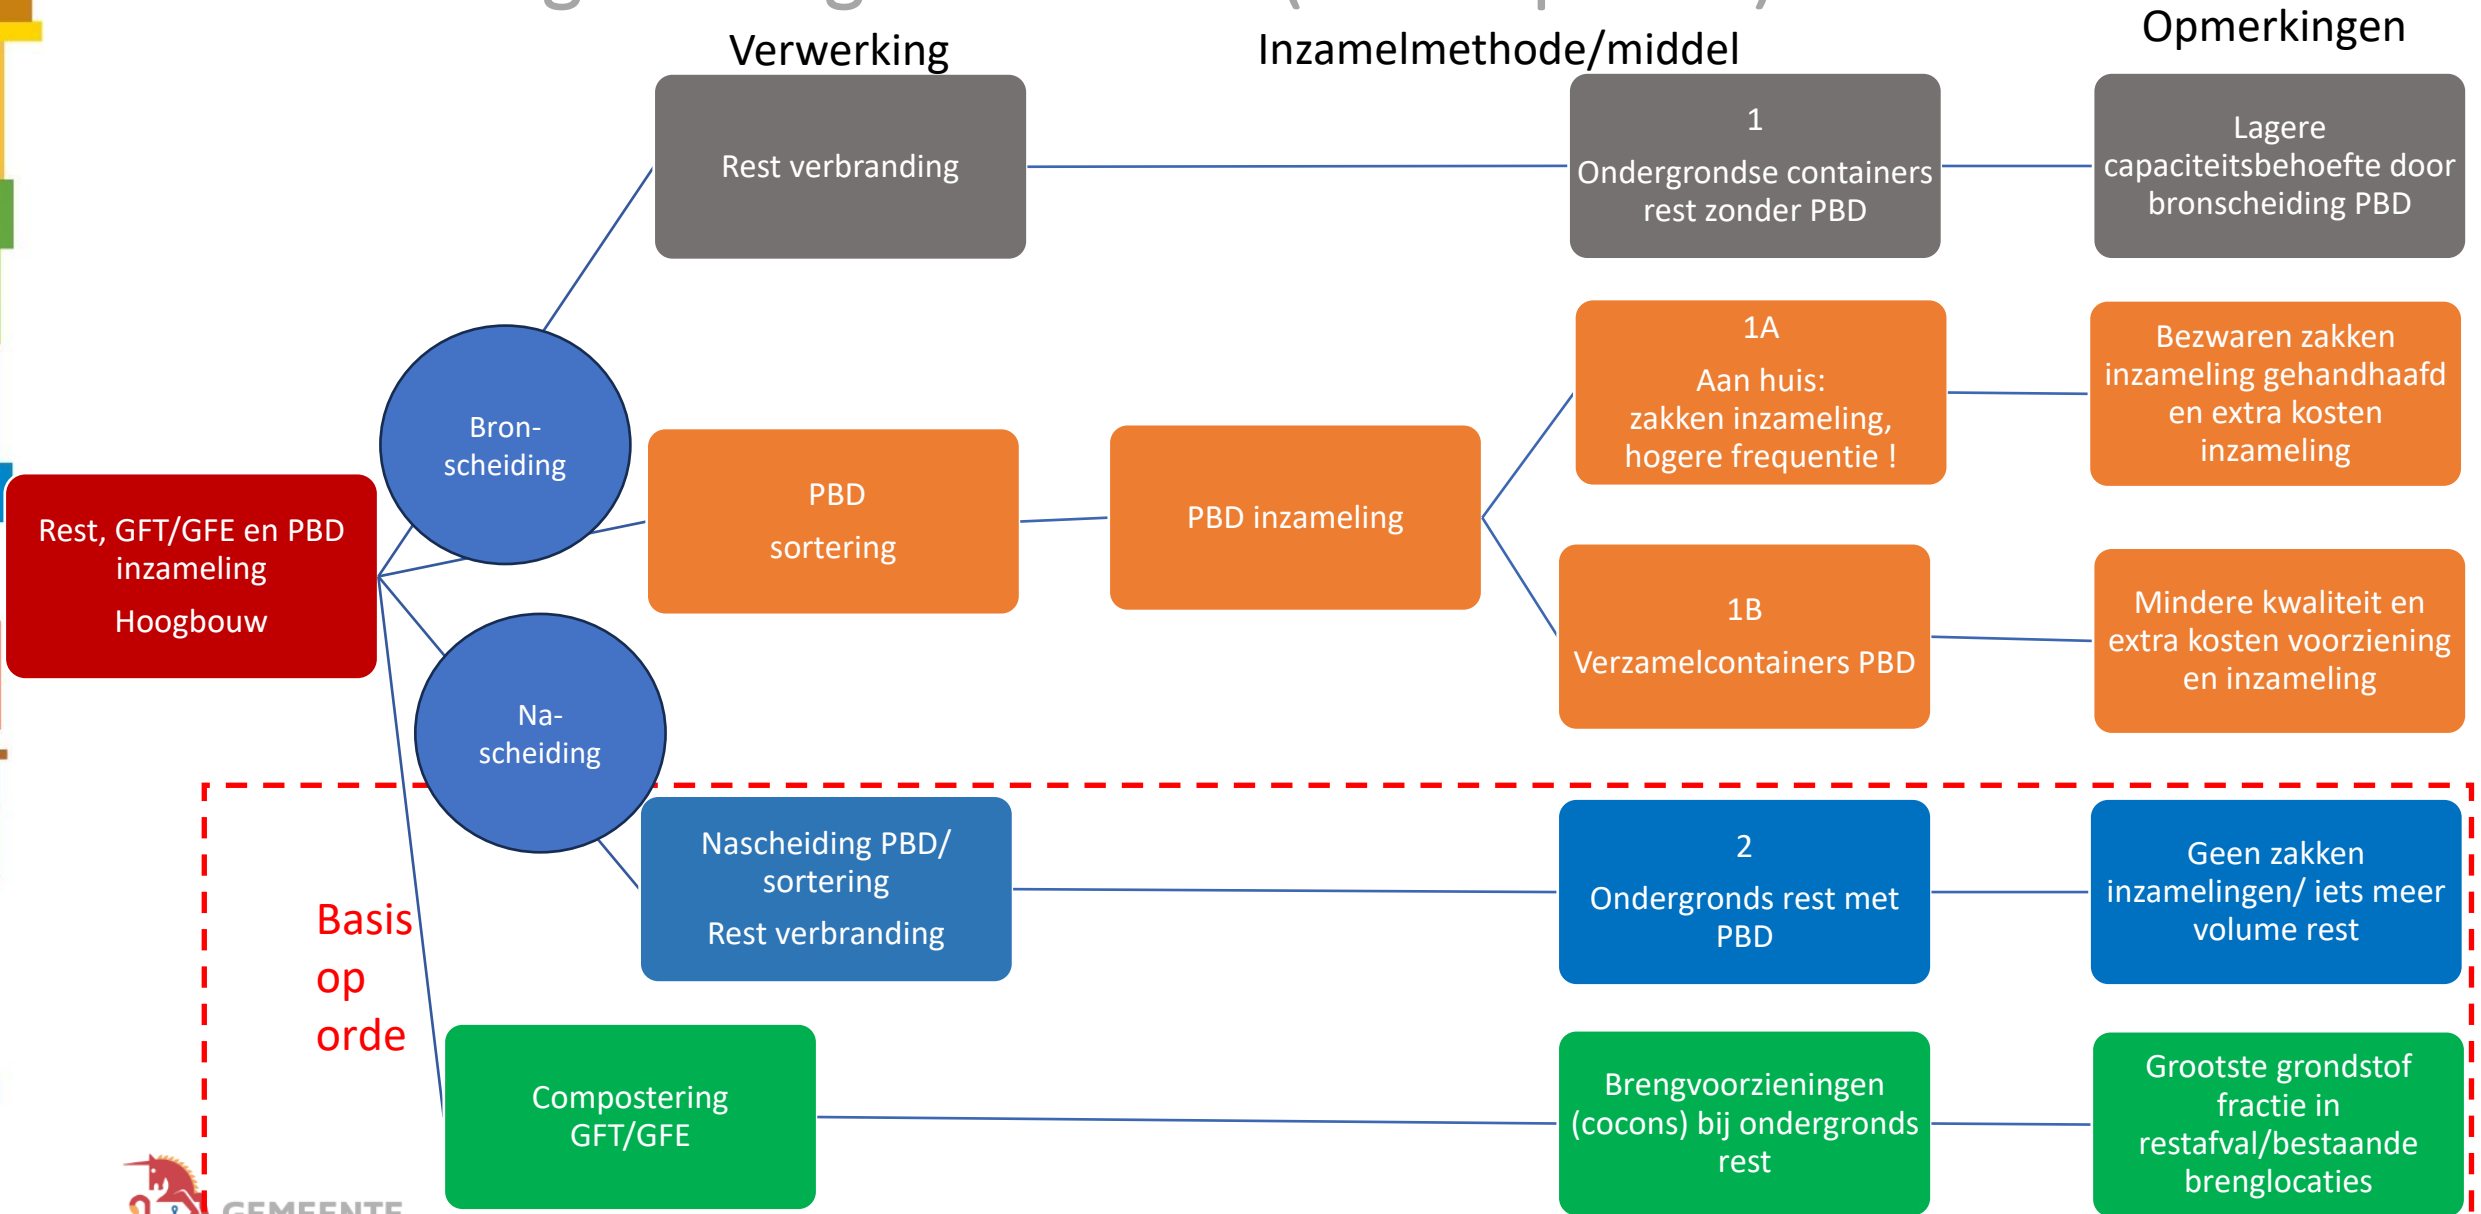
Verwerking

Inzamelmethode/middel

Opmerkingen

Rest verbranding

1
Ondergrondse containers rest zonder PBD

Lagere capaciteitsbehoefte door bronscheiding PBD

Bron-scheiding

Rest, GFT/GFE en PBD inzameling

Hoogbouw

PBD

sortering

PBD inzameling

1A
Aan huis:
zakken inzameling, hogere frequentie !

Bezwaren zakken inzameling gehandhaafd en extra kosten inzameling

1B
Verzamelcontainers PBD

Mindere kwaliteit en extra kosten voorziening en inzameling

Na-scheiding

Nascheiding PBD/ sortering

Rest verbranding

2
Ondergronds rest met PBD

Geen zakken inzamelingen/ iets meer volume rest

Basis op orde

Compostering GFT/GFE

Brengvoorzieningen (cocons) bij ondergronds rest

Grootste grondstof fractie in restafval/bestaande brenglocaties

GEMEENTE